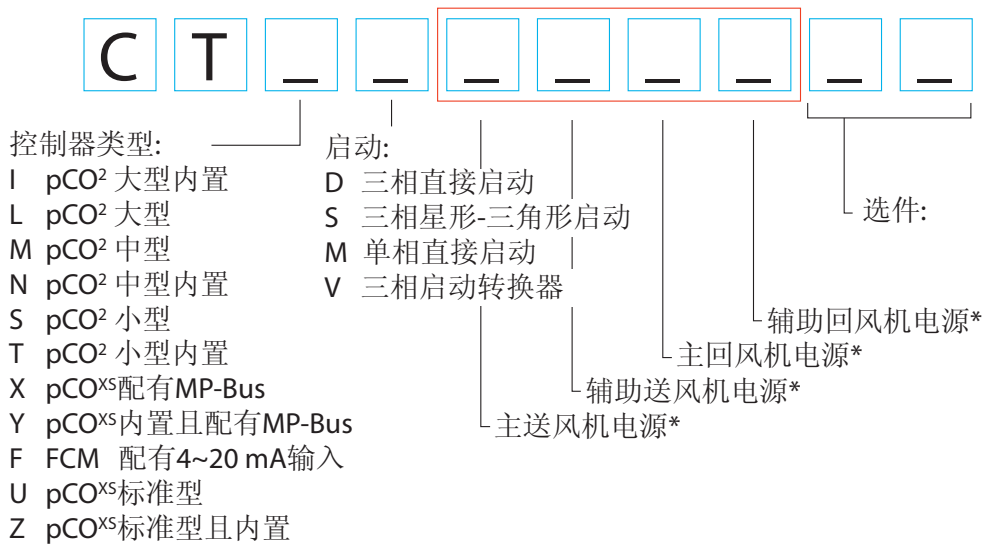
C T _ _ _ _ _ _ _ _

控制器类型:
I pCO$^2$ 大型内置
L pCO$^2$ 大型
M pCO$^2$ 中型
N pCO$^2$ 中型内置
S pCO$^2$ 小型
T pCO$^2$ 小型内置
X pCO$^{XS}$配有MP-Bus
Y pCO$^{XS}$内置且配有MP-Bus
F FCM 配有4~20 mA输入
U pCO$^{XS}$标准型
Z pCO$^{XS}$标准型且内置

启动:
D 三相直接启动
S 三相星形-三角形启动
M 单相直接启动
V 三相启动转换器

选件:

辅助回风机电源*
主回风机电源*
辅助送风机电源*
主送风机电源*